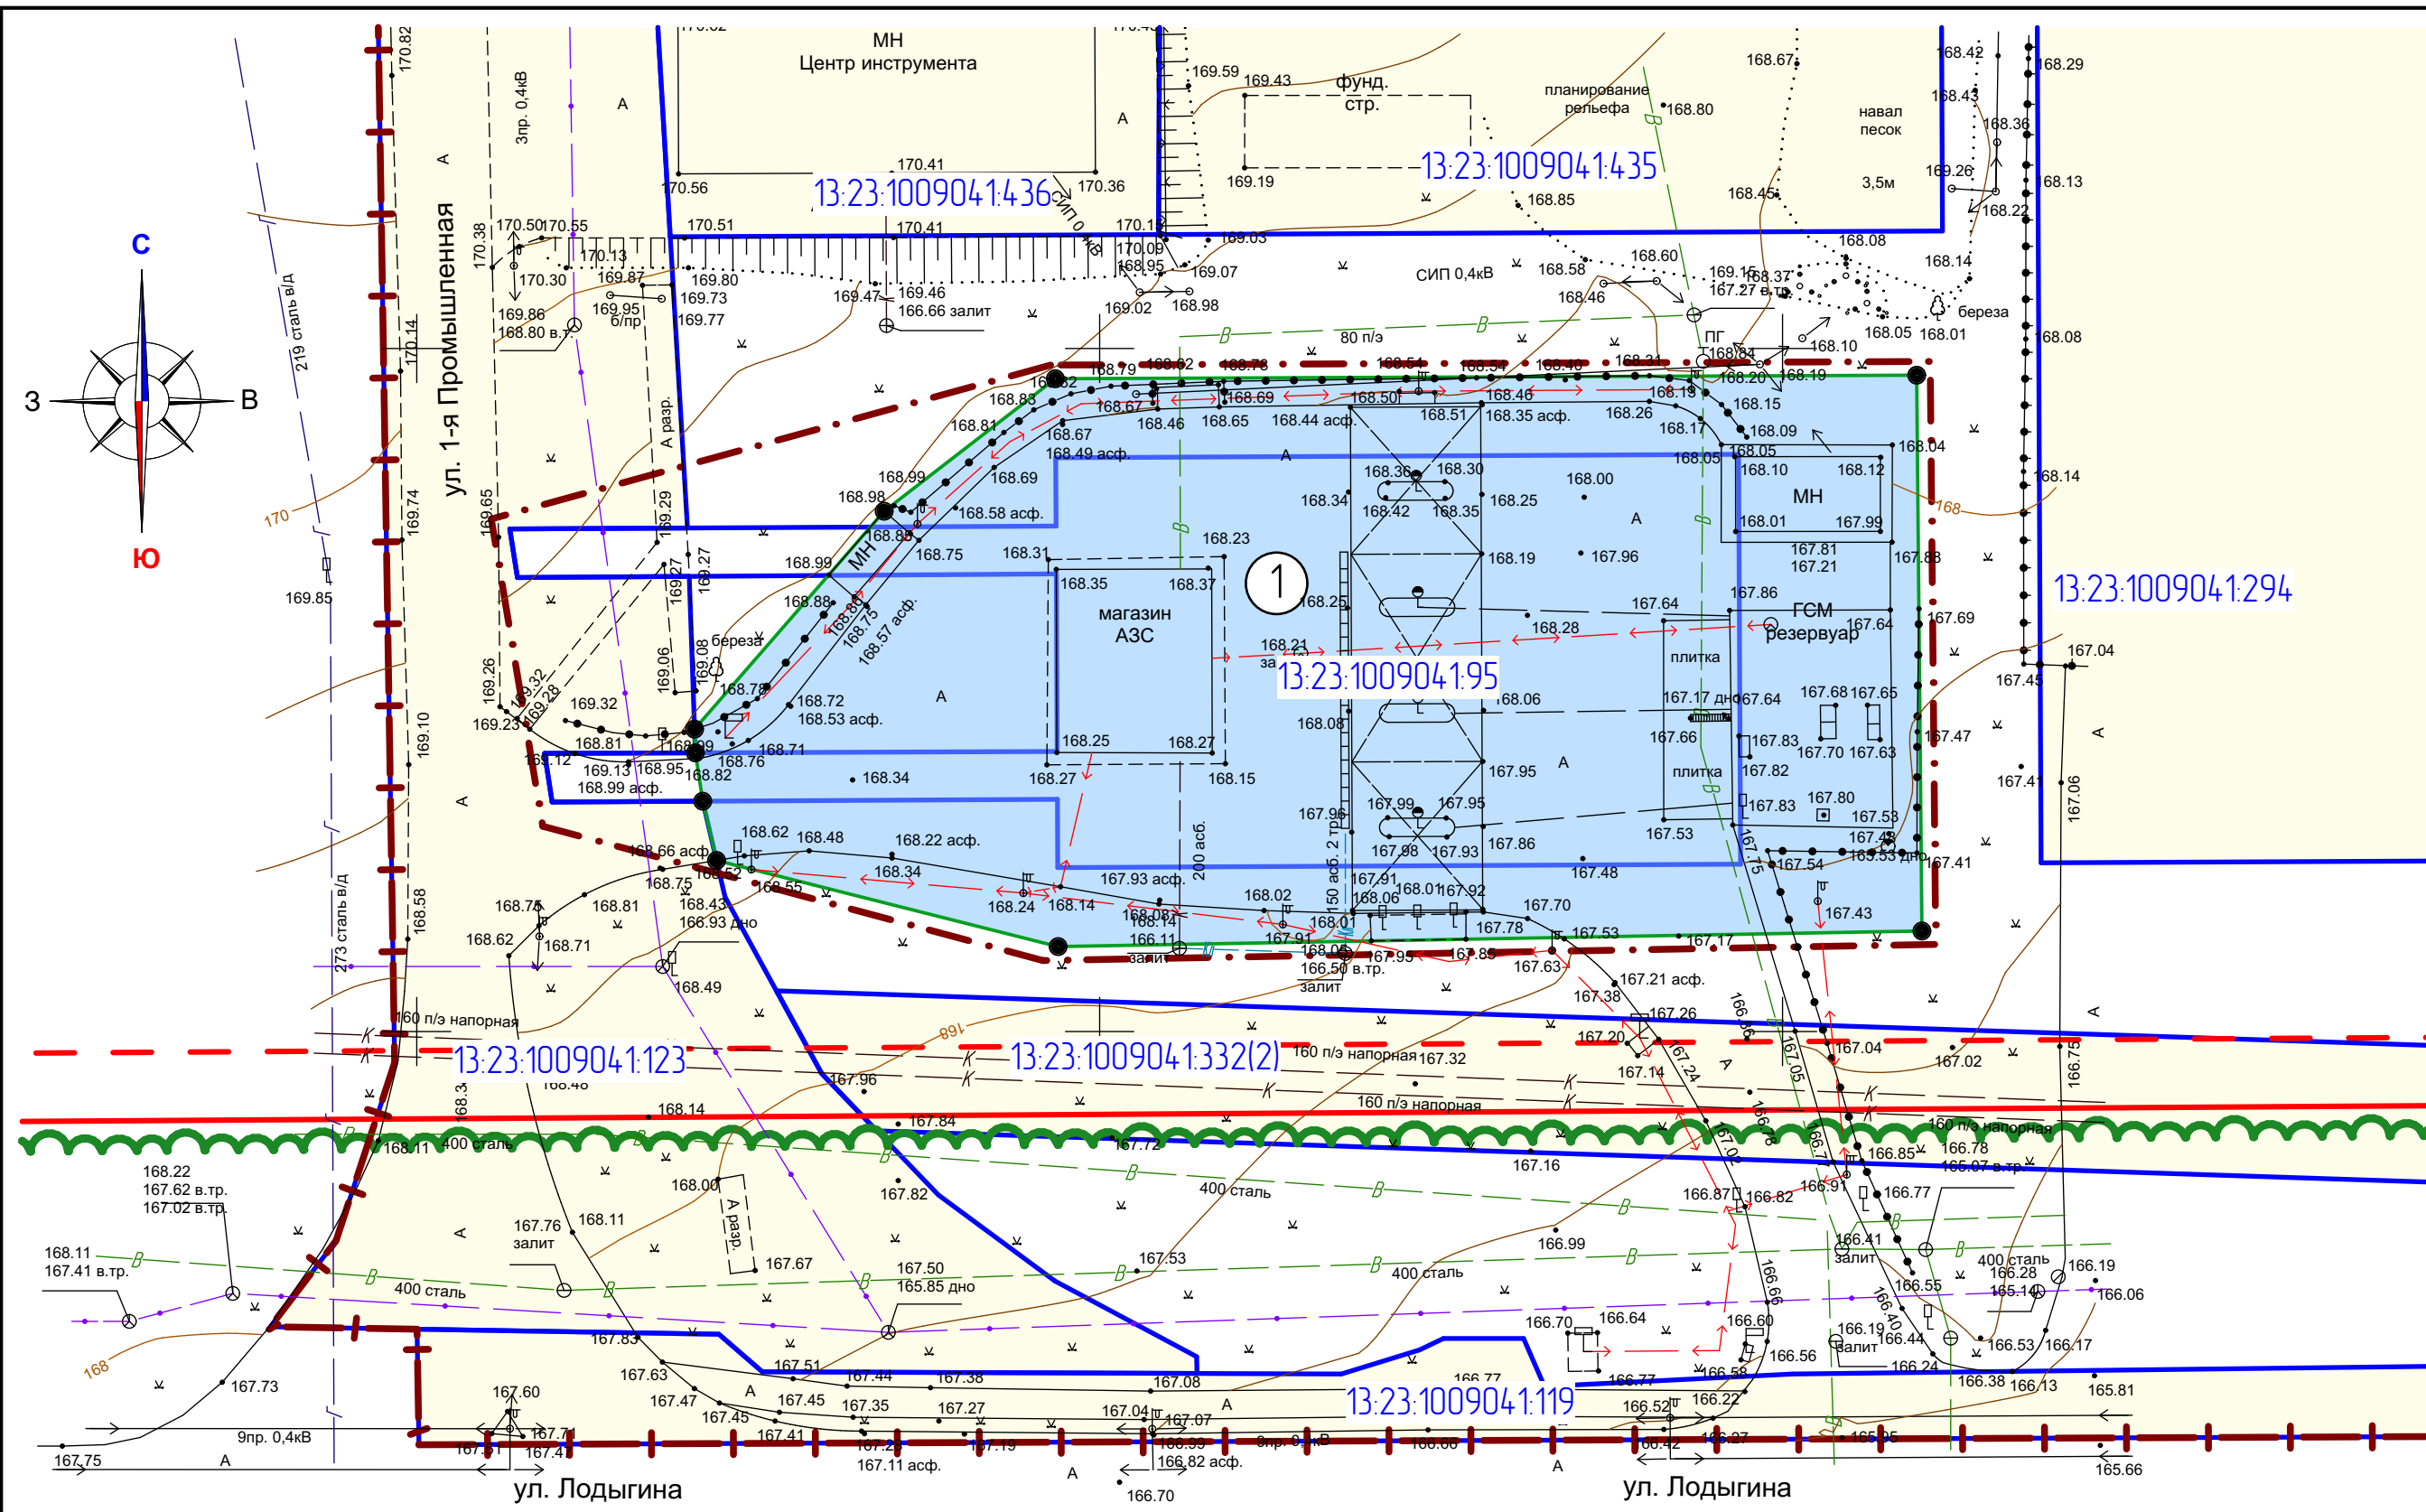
МН
Центр инструмента

13:23:1009041:436
13:23:1009041:435
13:23:1009041:294
13:23:1009041:95
13:23:1009041:123
13:23:1009041:332(2)
13:23:1009041:119

С
З
В
Ю

ул. 1-я Промышленная
ул. Лодыгина
ул. Лодыгина

фунд. стр.
планирование рельефа
навал песок
3,5м
береза
СИП 0,4кВ
80 п/э
ПГ
МН
ГСМ резервуар
плитка
плитка
магазин АЗС
1
МН
береза
219 сталь в/д
273 сталь в/д
3пр. 0,4кВ
А разр.
160 п/э напорная
160 п/э напорная
160 п/э напорная
160 п/э напорная
400 сталь
400 сталь
400 сталь
400 сталь
400 сталь
9пр. 0,4кВ
9пр. 0,4кВ
А разр.
200 асб.
150 асб. 2 тр.

170.41
170.56
170.36
170.51
170.41
170.12
169.59
169.43
169.19
168.85
168.67
168.80
168.45
168.42
168.43
168.36
169.26
168.22
168.29
168.13
168.08
168.14
168.60
168.58
168.46
169.15
168.37
167.27 в.тр.
168.05
168.01
168.10
168.08
168.84
168.20
168.19
170.50
170.55
170.38
170.13
170.30
169.87
169.86
168.80 в.т.
169.95 б/пр
169.80
169.73
169.77
169.47
169.46
166.66 залит
169.03
170.09
168.95
169.07
169.02
168.98
170.82
170.14
169.74
169.65
169.29
169.85
169.27
169.27
169.06
169.08
169.26
169.32
169.28
169.23
169.32
168.81
169.12
169.13
168.95
168.99 асф.
168.82
168.76
168.71
168.78
168.72
168.53 асф.
168.34
169.10
168.79
168.62
168.78
168.54
168.57
168.40
168.31
168.82
168.67
168.69
168.50
168.46
168.65
168.44 асф.
168.51
168.35 асф.
168.26
168.19
168.17
168.15
168.09
168.05
168.04
168.81
168.67
168.49 асф.
168.99
168.98
168.69
168.58 асф.
168.85
168.75
168.99
168.88
168.80
168.75
168.57 асф.
168.31
168.23
168.35
168.37
168.36
168.30
168.34
168.42
168.35
168.25
168.00
168.19
167.96
168.05
168.10
168.12
168.01
167.99
167.81
167.21
167.88
168.25
168.28
167.64
167.86
167.64
168.21
168.06
168.08
167.17 дно
167.64
167.68
167.65
167.66
167.83
167.70
167.63
167.82
167.95
167.96
167.99
167.95
167.98
167.93
167.86
167.53
167.83
167.80
167.53
167.48
167.53 дно
167.41
167.54
167.43
167.47
167.41
167.06
167.69
167.45
167.04
168.25
168.27
168.27
168.15
168.62
168.48
168.22 асф.
168.66 асф.
168.75
168.52
168.55
168.34
167.93 асф.
168.24
168.14
168.02
167.91
168.06
168.01
167.92
168.08
168.14
166.11 залит
168.01
167.91
168.05
166.50 в.тр.
залит
167.95
167.85
167.70
167.78
167.53
167.63
167.17
167.21 асф.
167.38
167.26
167.20
167.14
167.24
166.96
167.05
167.04
167.02
166.75
167.32
168.75
168.81
168.43
166.93 дно
168.62
168.71
168.49
168.58
168.46
167.96
168.14
167.84
167.72
168.11
168.3
168.22
167.62 в.тр.
167.02 в.тр.
168.11
167.41 в.тр.
168.00
167.82
167.16
166.99
167.76 залит
168.11
167.67
167.50
165.85 дно
167.53
166.87
166.82
166.91
166.77
166.85
166.78
165.07 в.тр.
166.41 залит
166.55
166.28
165.14
166.19
166.06
166.70
166.64
166.60
166.56
166.58
166.19 залит
166.44
166.24
166.53
166.17
166.38
166.13
165.81
166.66
166.40
167.83
167.63
167.51
167.44
167.38
167.08
167.47
167.45
167.35
167.27
167.04
167.07
167.45
167.41
167.21
167.19
166.99
166.82 асф.
166.66
166.77
166.52
166.22
166.42
166.27
165.95
167.73
167.60
167.71
167.4
167.75
167.11 асф.
166.70
165.66
170
168
168
168
А
А
А
А
А
А
А
А
А
А
А
А
А
А
А
А
В
В
В
В
В
В
В
В
В
К
К
К
К
К